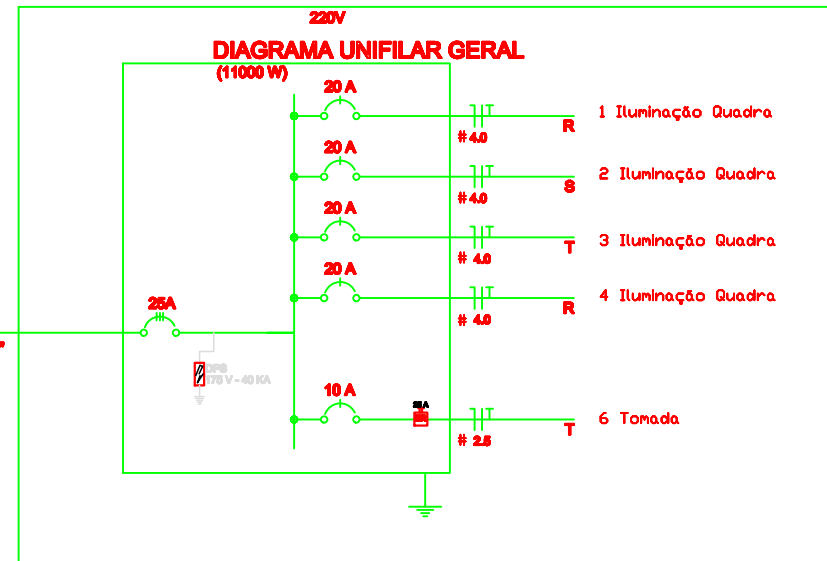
220V

DIAGRAMA UNIFILAR GERAL

(11000 W)

20 A

\# 4.0

R

1 Iluminação Quadra

20 A

\# 4.0

S

2 Iluminação Quadra

20 A

\# 4.0

T

3 Iluminação Quadra

20 A

\# 4.0

R

4 Iluminação Quadra

25A

DPS 175 V - 40 KA

10 A

30mA

\# 2.5

T

6 Tomada